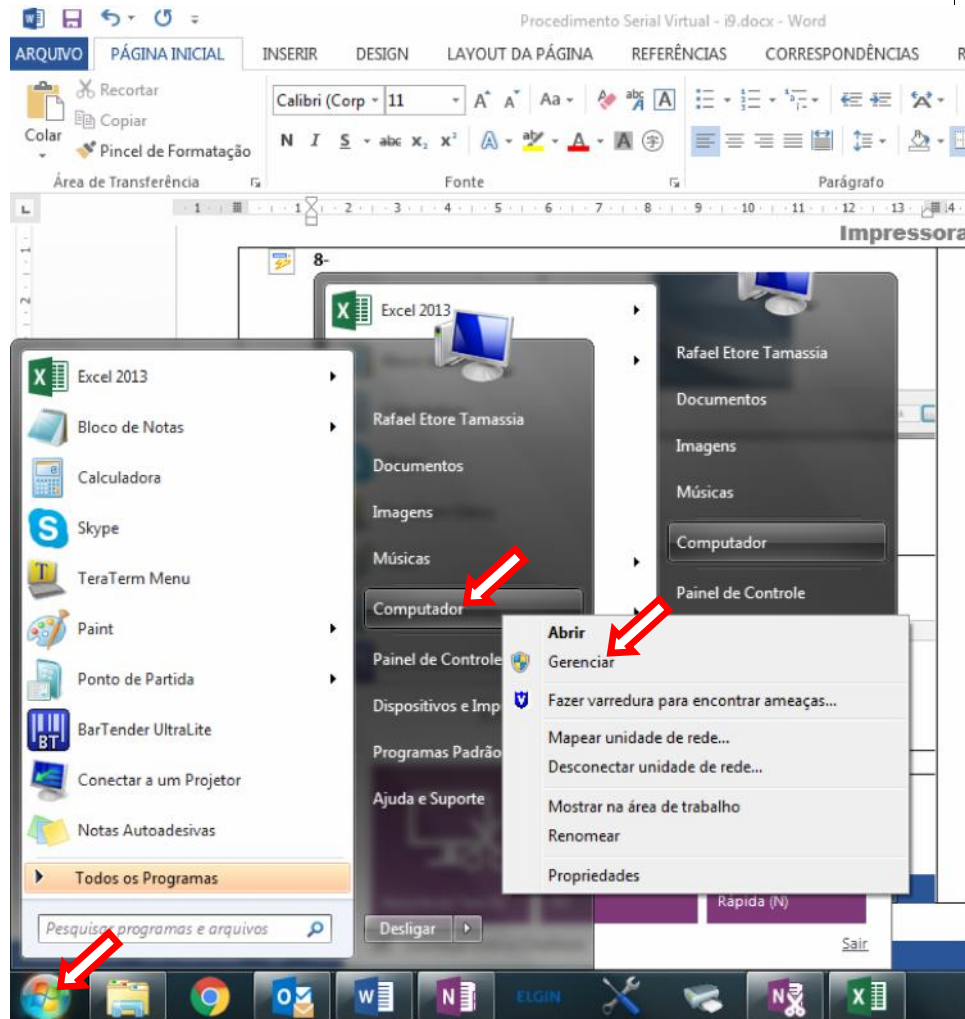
Procedimento Serial Virtual - i9.docx - Word

ARQUIVO PÁGINA INICIAL INSERIR DESIGN LAYOUT DA PÁGINA REFERÊNCIAS CORRESPONDÊNCIAS R

Recortar
Copiar
Colar
Pincel de Formatação
Área de Transferência

Calibri (Corp 11
N I S abc $x_2$ $x^2$
Fonte

Parágrafo

Impressora

8-

Excel 2013

Rafael Etore Tamassia
Documentos
Imagens
Músicas
Computador
Painel de Controle

Excel 2013
Bloco de Notas
Calculadora
Skype
TeraTerm Menu
Paint
Ponto de Partida
BarTender UltraLite
Conectar a um Projetor
Notas Autoadesivas
Todos os Programas
Pesquisar programas e arquivos

Rafael Etore Tamassia
Documentos
Imagens
Músicas
Computador
Painel de Controle
Dispositivos e Imp
Programas Padrão
Ajuda e Suporte
Desligar

Abrir
Gerenciar
Fazer varredura para encontrar ameaças...
Mapear unidade de rede...
Desconectar unidade de rede...
Mostrar na área de trabalho
Renomear
Propriedades

Rápida (N)
Sair

ELGIN